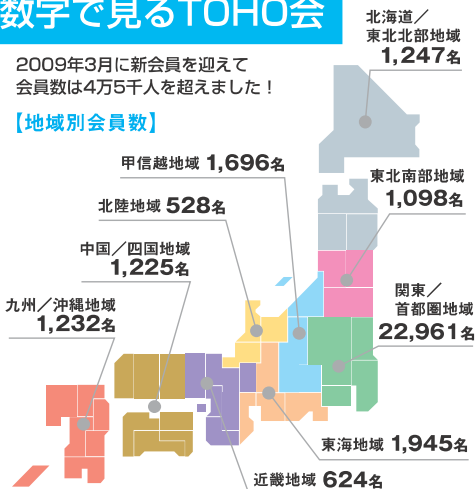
数字で見るTOHO会

2009年3月に新会員を迎えて会員数は4万5千人を超えました！

【地域別会員数】

北海道／東北北部地域 1,247名

甲信越地域 1,696名

東北南部地域 1,098名

北陸地域 528名

中国／四国地域 1,225名

関東／首都圏地域 22,961名

九州／沖縄地域 1,232名

東海地域 1,945名

近畿地域 624名